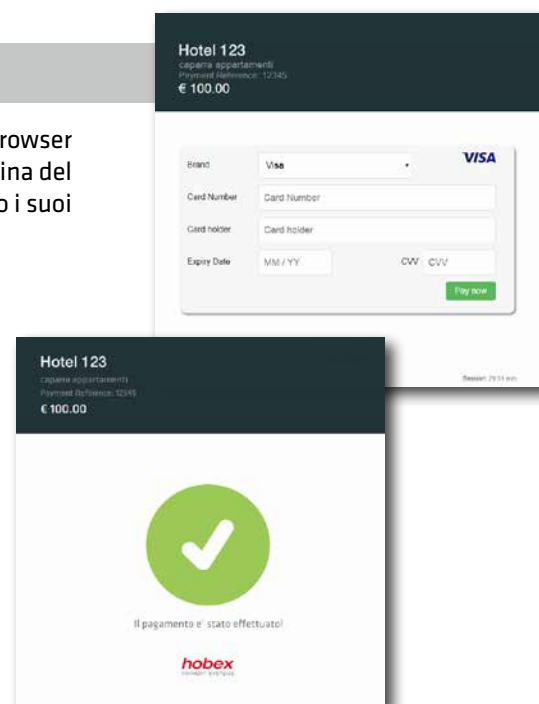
rowser
ina del
o i suoi

Hotel 123
caparra appartamenti
Payment Reference: 12345
€ 100.00

Brand Visa VISA
Card Number Card Number
Card holder Card holder
Expiry Date MM / YY CVV CVV
Pay now

Session: 29:51 min

Hotel 123
caparra appartamenti
Payment Reference: 12345
€ 100.00

Il pagamento e' stato effettuato!

hobex
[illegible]